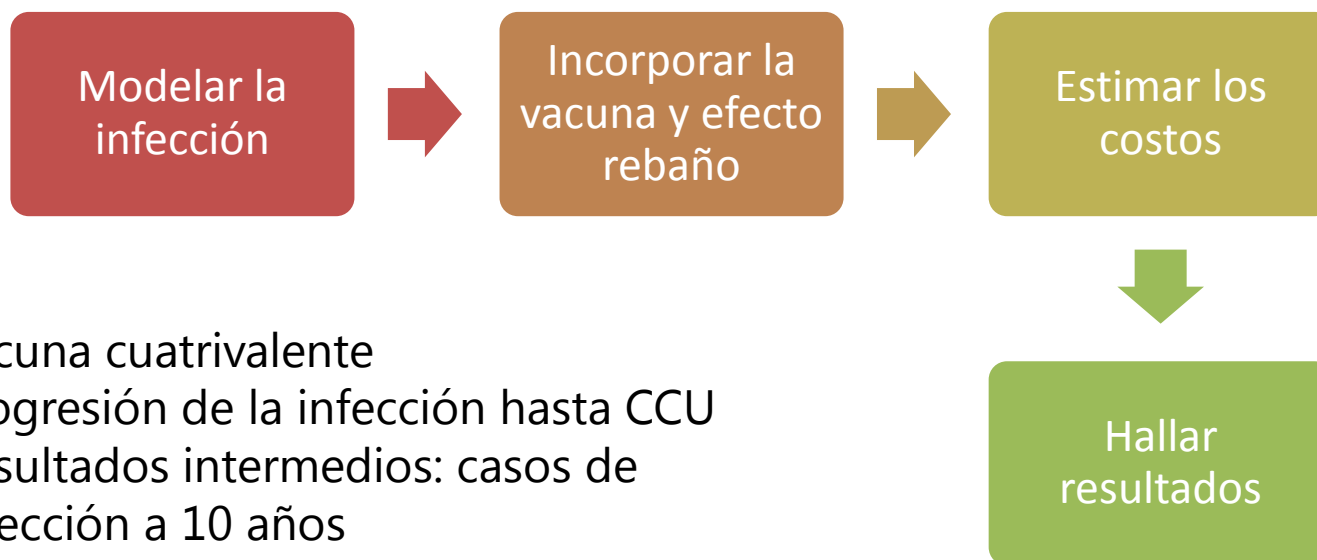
Modelar la infección

Incorporar la vacuna y efecto rebaño

Estimar los costos

Hallar resultados

cuna cuatrivalente
ogresión de la infección hasta CCU
sultados intermedios: casos de
ección a 10 años